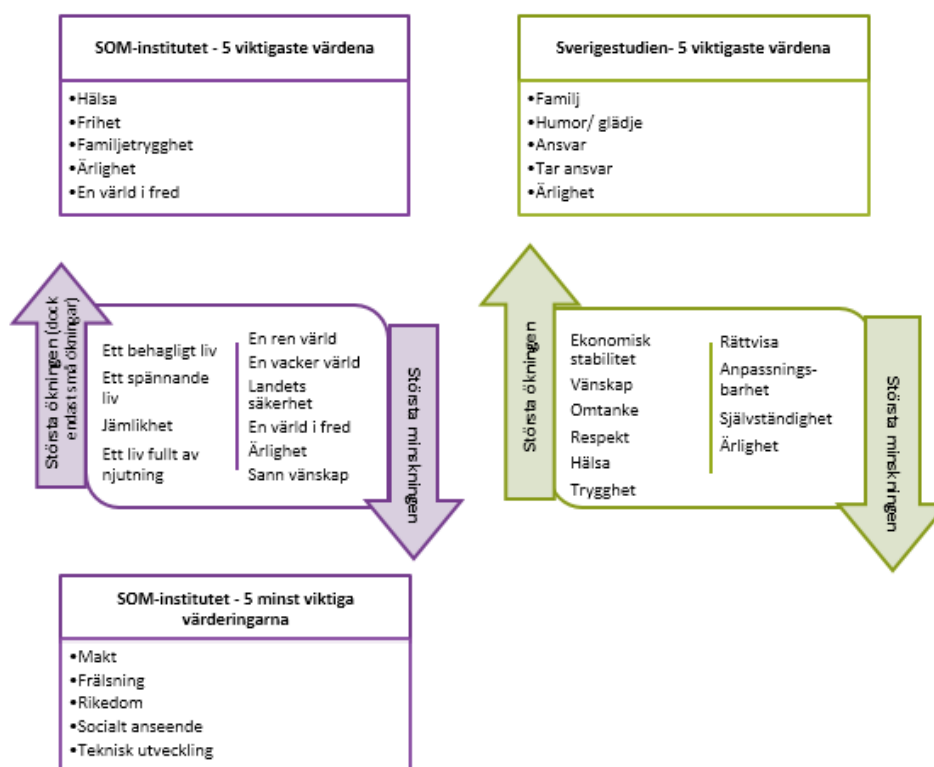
SOM-institutet - 5 viktigaste värdena

•Hälsa
•Frihet
•Familjetrygghet
•Ärlighet
•En värld i fred

Sverigestudien- 5 viktigaste värdena

•Familj
•Humor/ glädje
•Ansvar
•Tar ansvar
•Ärlighet

Största ökningen (dock endast små ökningar)

Ett behagligt liv
Ett spännande liv
Jämlikhet
Ett liv fullt av njutning

En ren värld
En vacker värld
Landets säkerhet
En värld i fred
Ärlighet
Sann vänskap

Största minskningen

Största ökningen

Ekonomisk stabilitet
Vänskap
Omtanke
Respekt
Hälsa
Trygghet

Rättvisa
Anpassningsbarhet
Självständighet
Ärlighet

Största minskningen

SOM-institutet - 5 minst viktiga värderingarna

•Makt
•Frälsning
•Rikedom
•Socialt anseende
•Teknisk utveckling